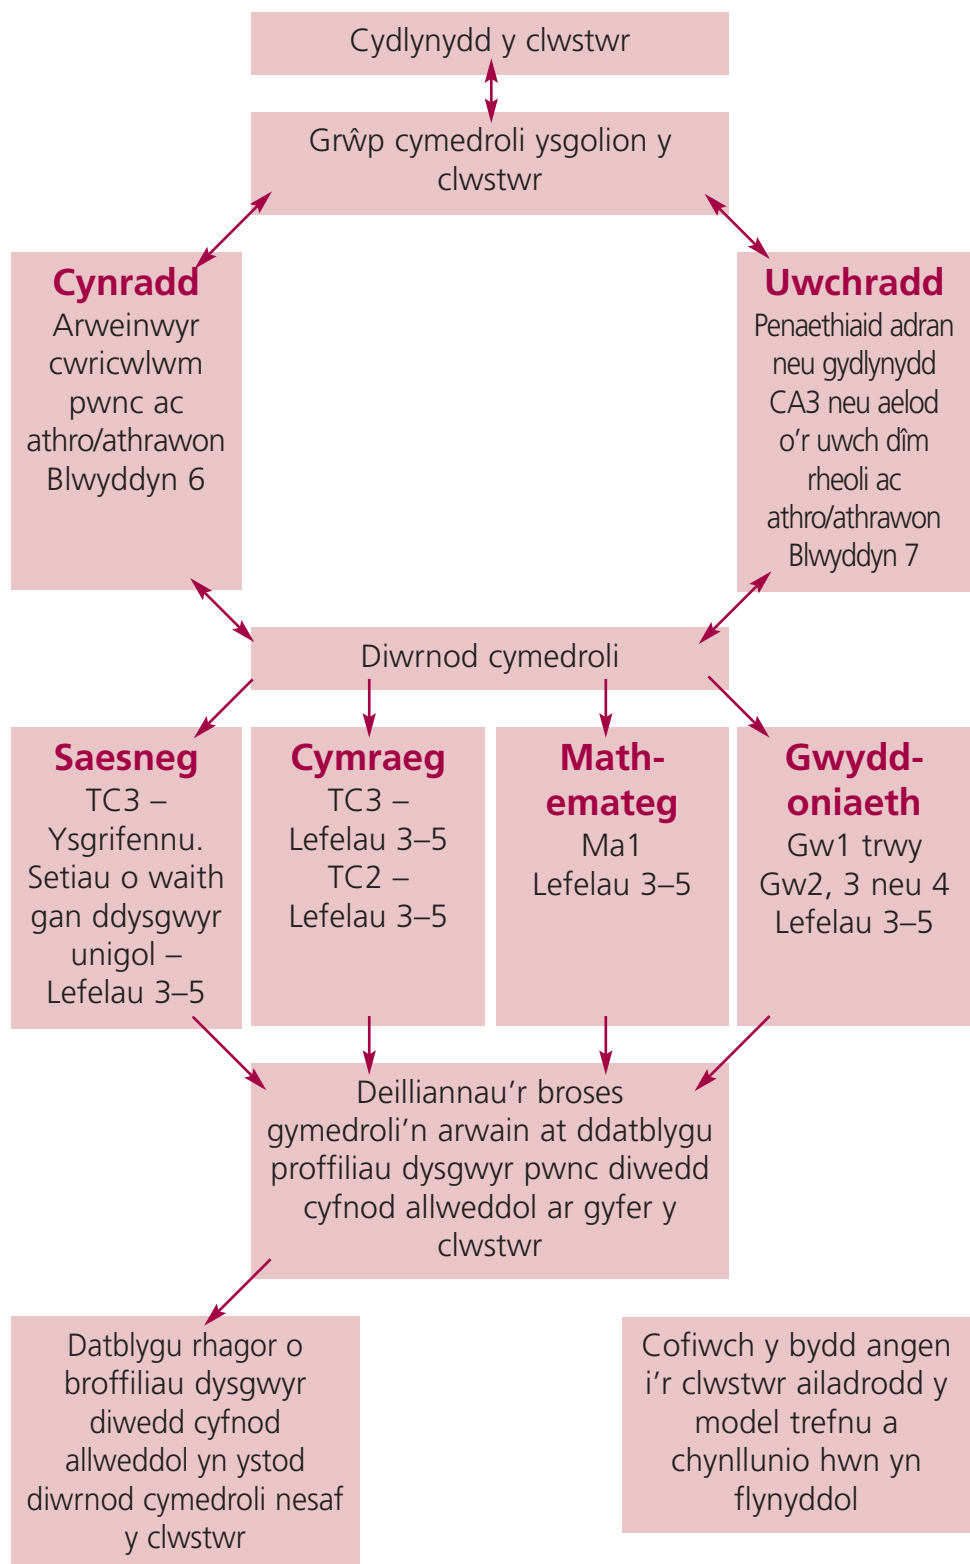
Cydlynydd y clwstwr

Grŵp cymedroli ysgolion y clwstwr

Cynradd
Arweinwyr cwricwlwm pwnc ac athro/athrawon Blwyddyn 6

Uwchradd
Penaethiaid adran neu gydlynydd CA3 neu aelod o'r uwch dîm rheoli ac athro/athrawon Blwyddyn 7

Diwrnod cymedroli

Saesneg
TC3 – Ysgrifennu. Setiau o waith gan ddysgwyr unigol – Lefelau 3–5

Cymraeg
TC3 – Lefelau 3–5
TC2 – Lefelau 3–5

Mathemateg
Ma1
Lefelau 3–5

Gwyddoniaeth
Gw1 trwy Gw2, 3 neu 4
Lefelau 3–5

Deilliannau'r broses gymedroli'n arwain at ddatblygu proffiliau dysgwyr pwnc diwedd cyfnod allweddol ar gyfer y clwstwr

Datblygu rhagor o broffiliau dysgwyr diwedd cyfnod allweddol yn ystod diwrnod cymedroli nesaf y clwstwr

Cofiwch y bydd angen i'r clwstwr ailadrodd y model trefnu a chynllunio hwn yn flynyddol